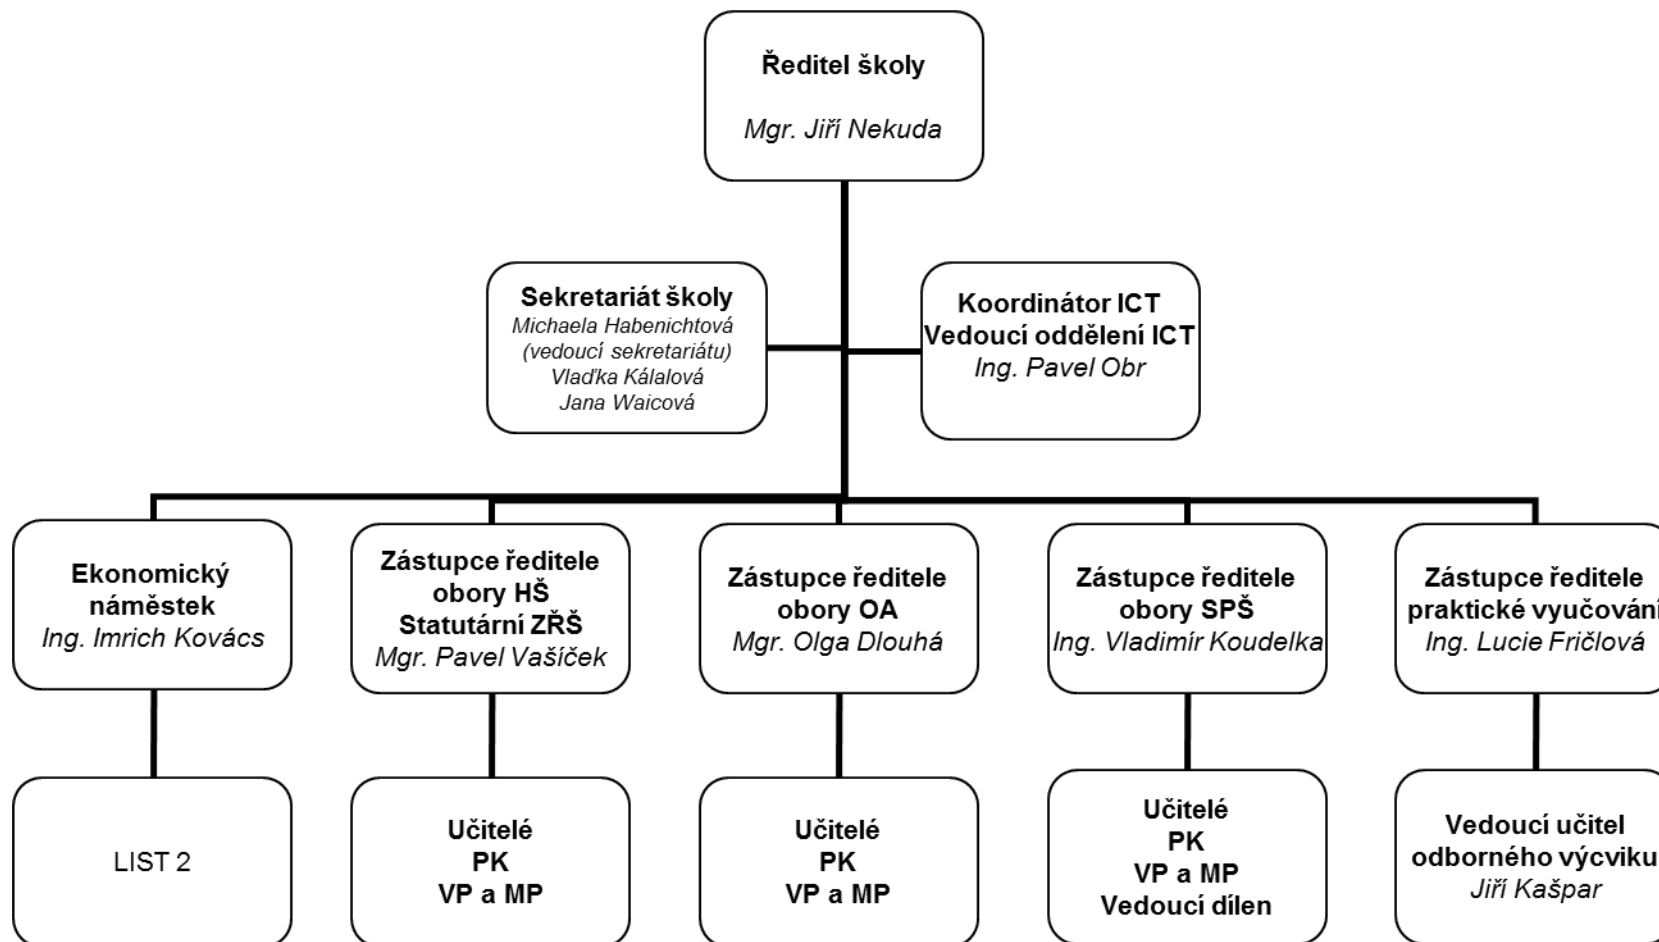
Ředitel školy

Mgr. Jiří Nekuda

Sekretariát školy
Michaela Habenichtová
(vedoucí sekretariátu)
Vlaďka Kálalová
Jana Waicová

Koordinátor ICT
Vedoucí oddělení ICT
Ing. Pavel Obr

Ekonomický náměstek
Ing. Imrich Kovács

Zástupce ředitele obory HŠ
Statutární ZŘŠ
Mgr. Pavel Vašíček

Zástupce ředitele obory OA
Mgr. Olga Dlouhá

Zástupce ředitele obory SPŠ
Ing. Vladimír Koudelka

Zástupce ředitele praktické vyučování
Ing. Lucie Fričlová

LIST 2

Učitelé
PK
VP a MP

Učitelé
PK
VP a MP

Učitelé
PK
VP a MP
Vedoucí dílen

Vedoucí učitel odborného výcviku
Jiří Kašpar